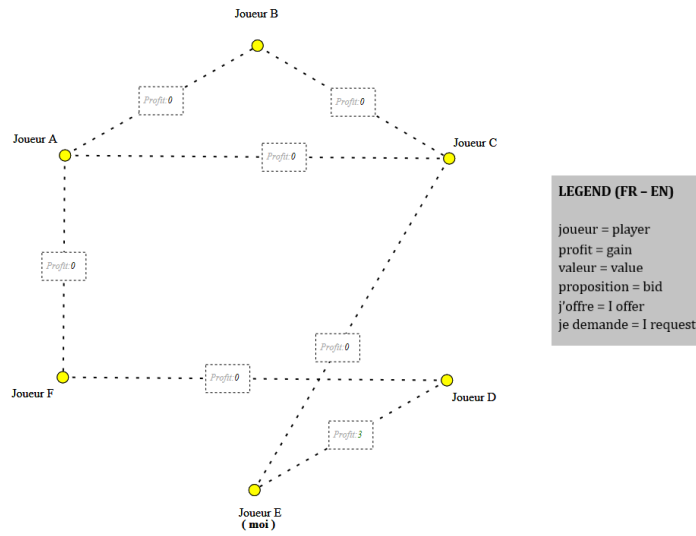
Joueur B

Profit: 0

Profit: 0

Joueur A

Profit: 0

Joueur C

Profit: 0

Profit: 0

Profit: 0

Joueur F

Joueur D

Profit: 3

Joueur E
( moi )

LEGEND (FR – EN)

joueur = player
profit = gain
valeur = value
proposition = bid
j'offre = I offer
je demande = I request